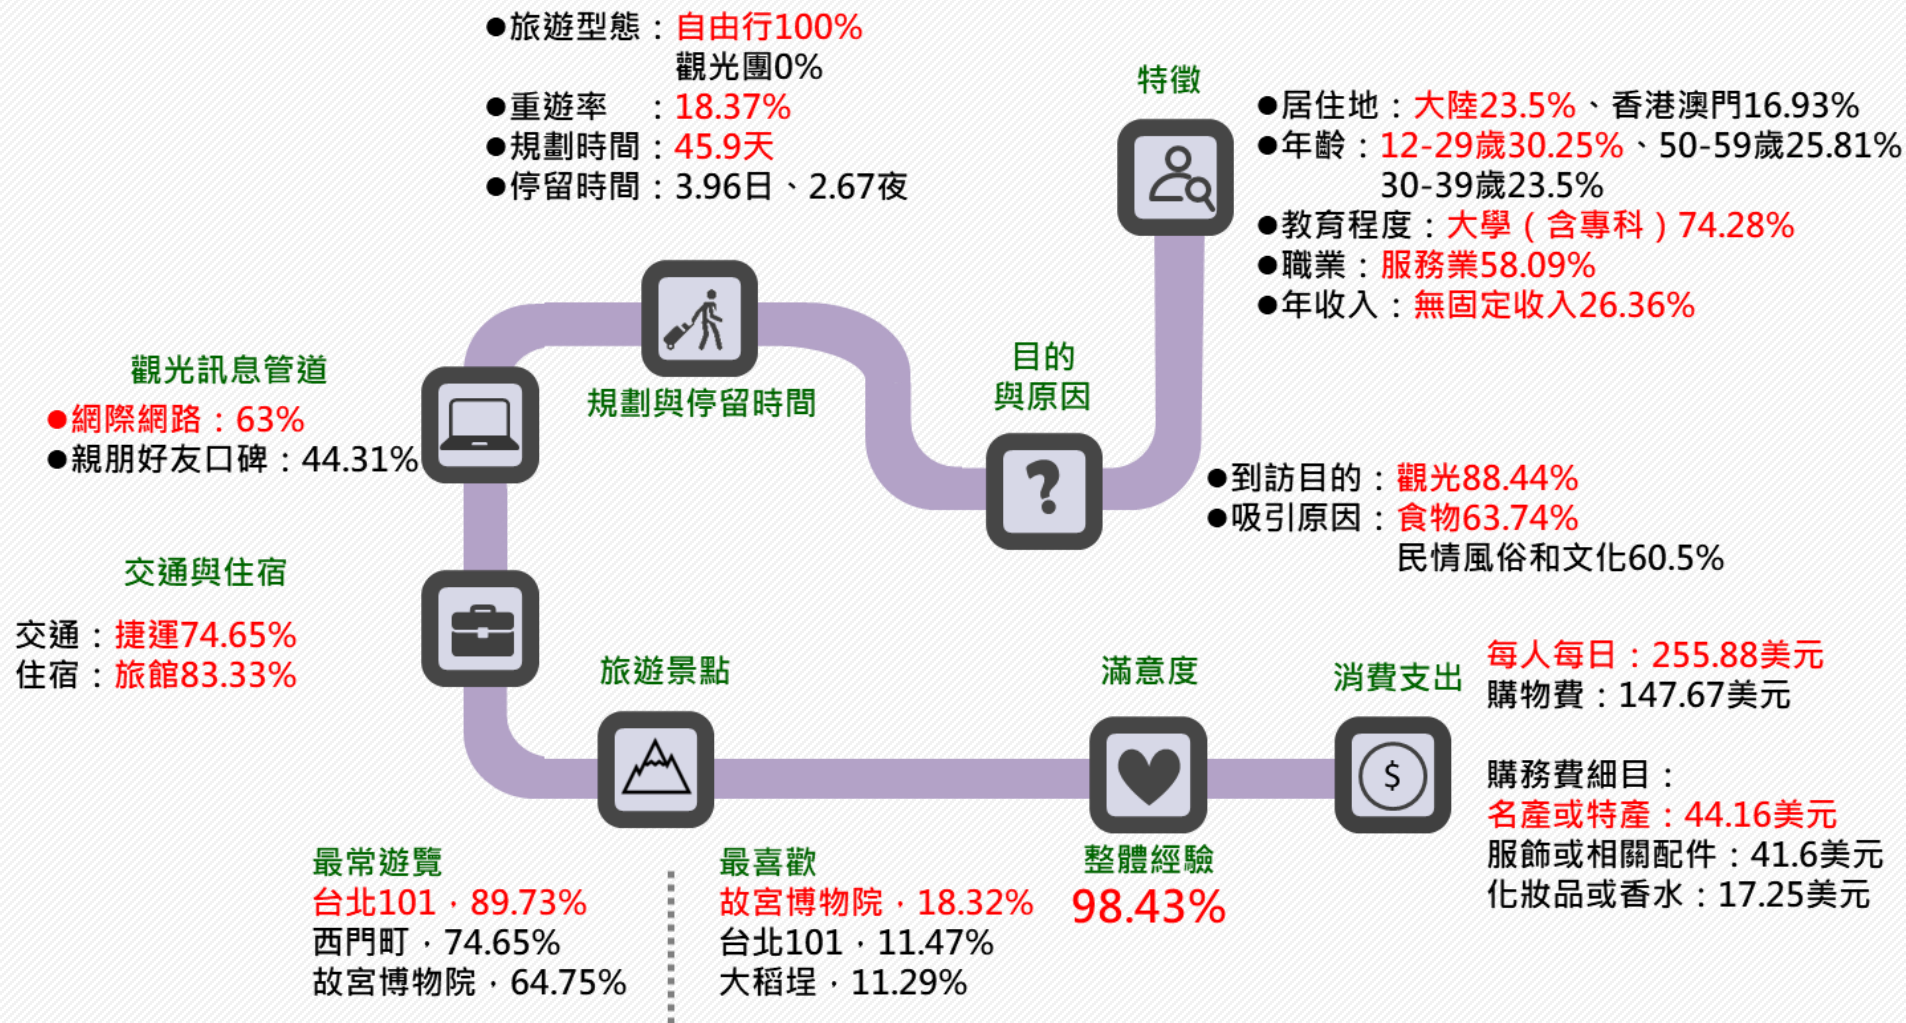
●旅遊型態：自由行100%
觀光團0%
●重遊率　：18.37%
●規劃時間：45.9天
●停留時間：3.96日、2.67夜

特徵

●居住地：大陸23.5%、香港澳門16.93%
●年齡：12-29歲30.25%、50-59歲25.81%
30-39歲23.5%
●教育程度：大學（含專科）74.28%
●職業：服務業58.09%
●年收入：無固定收入26.36%

觀光訊息管道
●網際網路：63%
●親朋好友口碑：44.31%

規劃與停留時間

目的
與原因

●到訪目的：觀光88.44%
●吸引原因：食物63.74%
民情風俗和文化60.5%

交通與住宿
交通：捷運74.65%
住宿：旅館83.33%

旅遊景點

滿意度

消費支出

每人每日：255.88美元
購物費：147.67美元

購務費細目：
名產或特產：44.16美元
服飾或相關配件：41.6美元
化妝品或香水：17.25美元

最常遊覽
台北101，89.73%
西門町，74.65%
故宮博物院，64.75%

最喜歡
故宮博物院，18.32%
台北101，11.47%
大稻埕，11.29%

整體經驗
98.43%